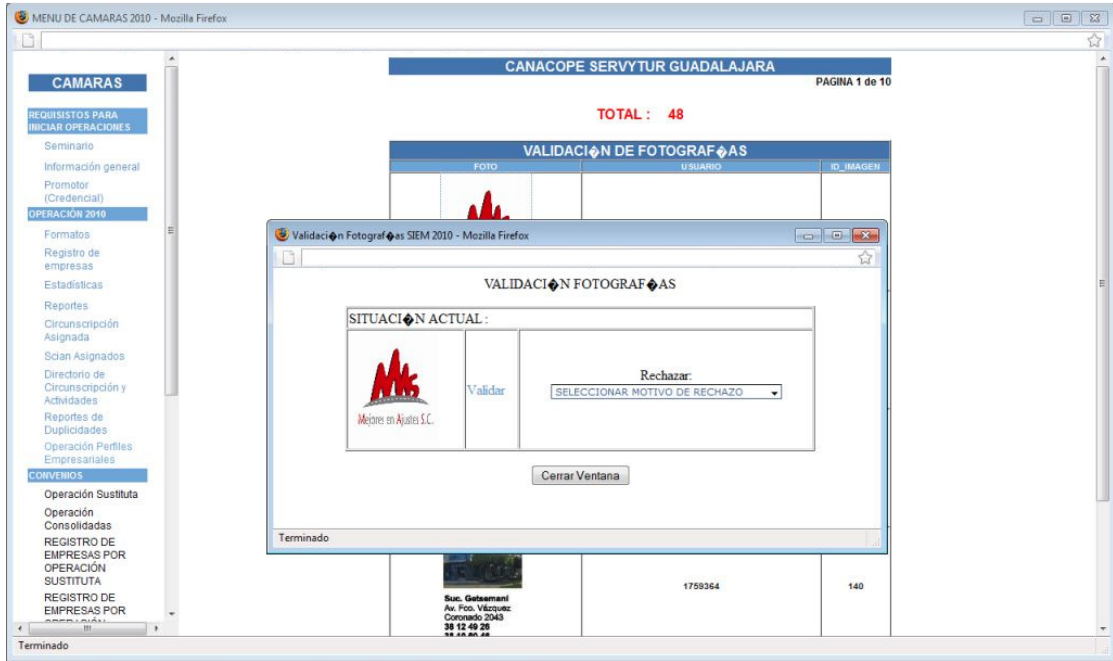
MENU DE CAMARAS 2010 - Mozilla Firefox

CAMARAS

REQUISISTOS PARA INICIAR OPERACIONES

Seminario

Información general

Promotor (Credencial)

OPERACIÓN 2010

Formatos

Registro de empresas

Estadísticas

Reportes

Circunscripción Asignada

Scian Asignados

Directorio de Circunscripción y Actividades

Reportes de Duplicidades

Operación Perfiles Empresariales

CONVENIOS

Operación Sustituta

Operación Consolidadas

REGISTRO DE EMPRESAS POR OPERACIÓN SUSTITUTA

REGISTRO DE EMPRESAS POR

CANACOPE SERVYTUR GUADALAJARA

PAGINA 1 de 10

TOTAL : 48

VALIDACI�N DE FOTOGRAF�AS

| FOTO | USUARIO | ID_IMAGEN |
|---|---|---|
| Suc. Getsemani Av. Fco. Vázquez Coronado 2043 38 12 49 26 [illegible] | 1759364 | 140 |

Validaci�n Fotograf�as SIEM 2010 - Mozilla Firefox

VALIDACI�N FOTOGRAF�AS

SITUACI�N ACTUAL :

Mejores en Ajustes S.C.

Validar

Rechazar:

SELECCIONAR MOTIVO DE RECHAZO

Cerrar Ventana

Terminado

Terminado